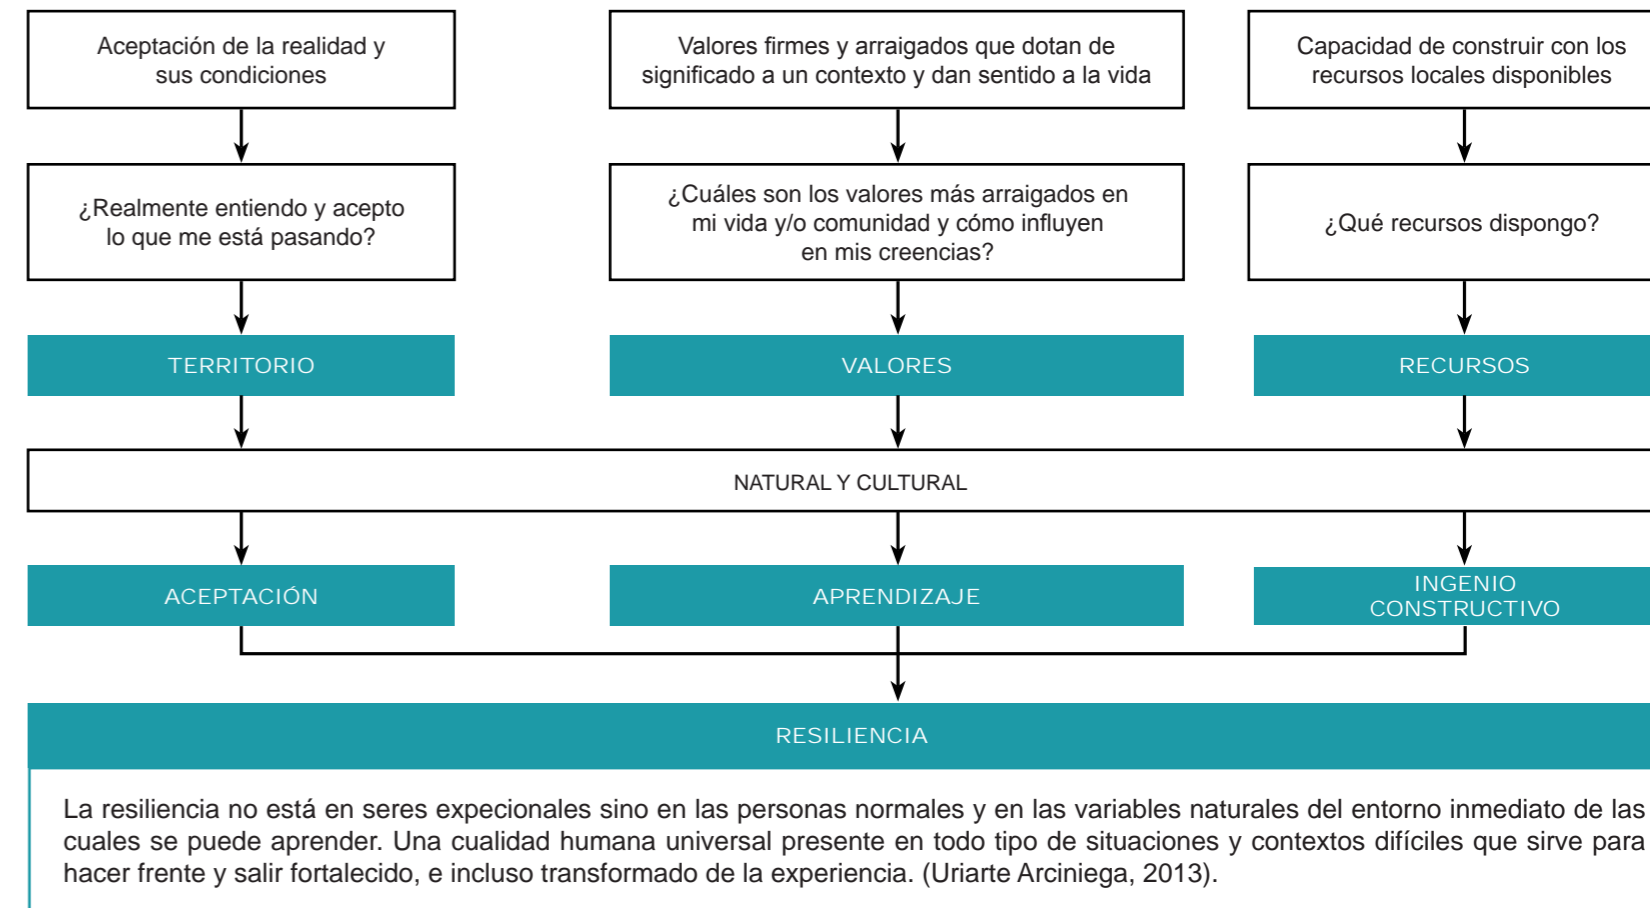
Aceptación de la realidad y sus condiciones

Valores firmes y arraigados que dotan de significado a un contexto y dan sentido a la vida

Capacidad de construir con los recursos locales disponibles

¿Realmente entiendo y acepto lo que me está pasando?

¿Cuáles son los valores más arraigados en mi vida y/o comunidad y cómo influyen en mis creencias?

¿Qué recursos dispongo?

TERRITORIO

VALORES

RECURSOS

NATURAL Y CULTURAL

ACEPTACIÓN

APRENDIZAJE

INGENIO CONSTRUCTIVO

RESILIENCIA

La resiliencia no está en seres expecionales sino en las personas normales y en las variables naturales del entorno inmediato de las cuales se puede aprender. Una cualidad humana universal presente en todo tipo de situaciones y contextos difíciles que sirve para hacer frente y salir fortalecido, e incluso transformado de la experiencia. (Uriarte Arciniega, 2013).